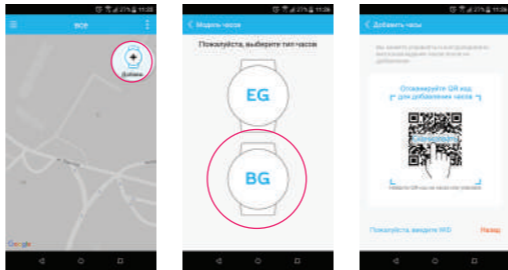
27% 11:06

все

Добавить

Google

27% 11:06

< Модель часов

Пожалуйста, выберите тип часов

EG

BG

27% 11:06

< Добавить часы

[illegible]

Отсканируйте QR код для добавления часов

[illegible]

Пожалуйста введите IMEI

Назад